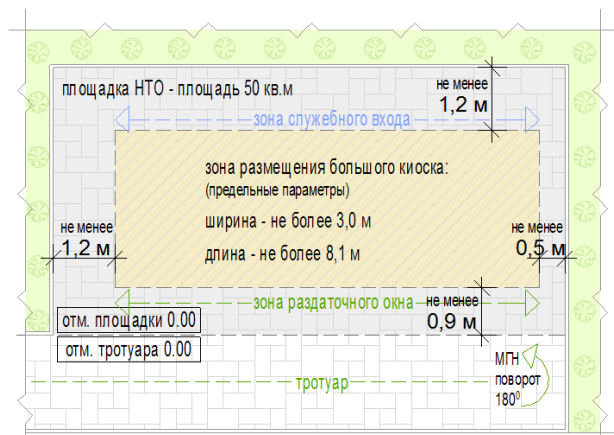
площадка НТО - площадь 50 кв.м

не менее
1,2 м

зона служебного входа

зона размещения большого киоска:
(предельные параметры)
ширина - не более 3,0 м
длина - не более 8,1 м

не менее
1,2 м

не менее
0,5 м

зона раздаточного окна

не менее
0,9 м

отм. площадки 0.00
отм. тротуара 0.00

тротуар

МГН
поворот
$180^0$